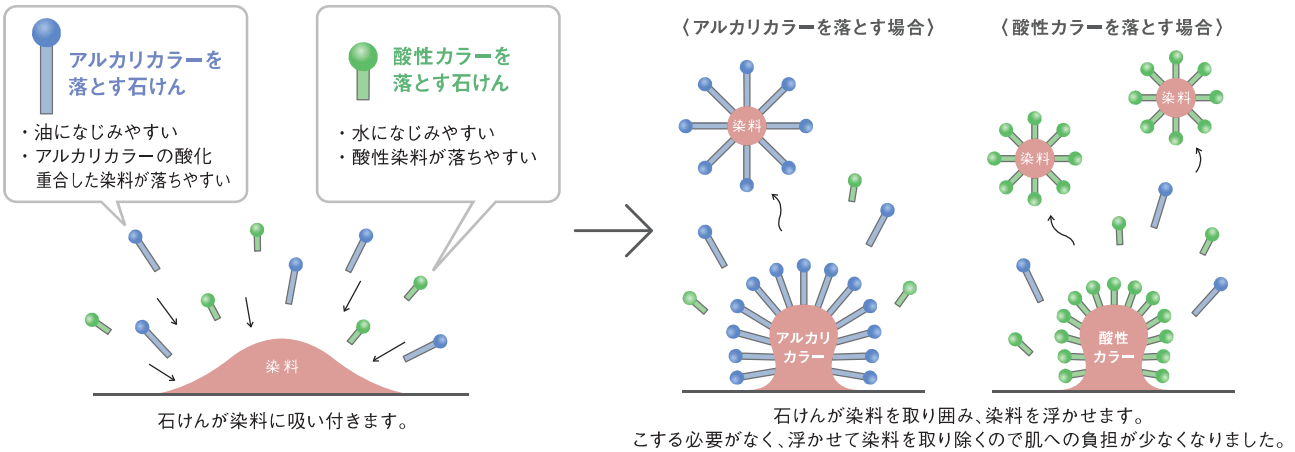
アルカリカラーを落とす石けん

・油になじみやすい
・アルカリカラーの酸化重合した染料が落ちやすい

酸性カラーを落とす石けん

・水になじみやすい
・酸性染料が落ちやすい

染料

石けんが染料に吸い付きます。

〈アルカリカラーを落とす場合〉

染料

アルカリカラー

〈酸性カラーを落とす場合〉

染料

染料

酸性カラー

石けんが染料を取り囲み、染料を浮かせます。
こする必要がなく、浮かせて染料を取り除くので肌への負担が少なくなりました。